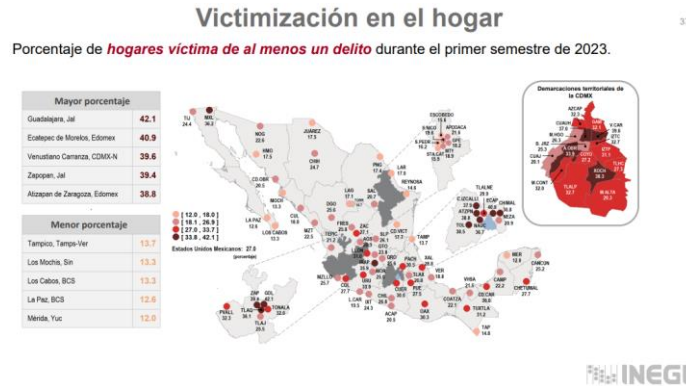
Victimización en el hogar

3

Porcentaje de hogares víctima de al menos un delito durante el primer semestre de 2023.

| Mayor porcentaje | |
|---|---|
| Guadalajara, Jal | 42.1 |
| Ecatepec de Morelos, Edomex | 40.9 |
| Venustiano Carranza, CDMX-N | 39.6 |
| Zapopan, Jal | 39.4 |
| Atizapán de Zaragoza, Edomex | 38.8 |

| Menor porcentaje | |
|---|---|
| Tampico, Tamps-Ver | 13.7 |
| Los Mochis, Sin | 13.3 |
| Los Cabos, BCS | 13.3 |
| La Paz, BCS | 12.6 |
| Mérida, Yuc | 12.0 |

[ 12.0 , 18.0 ]
[ 18.1 , 26.9 ]
[ 27.0 , 33.7 ]
[ 33.8 , 42.1 ]

Estados Unidos Mexicanos: 27.0 (porcentaje)

Demarcaciones territoriales de la CDMX

TIJ 24.4
MXL 36.2
NOG 22.5
HMO 17.5
JUAREZ 17.3
CHIH 24.7
CD.OBR 16.2
LOS MOCHIS 13.3
LA PAZ 12.6
LOS CABOS 13.3
CUL 16.8
MZT 22.5
DGO 20.9
LAG 17.1
PNG 17.4
SAL 26.7
LAR 17.6
REYNOSA 14.9
TAMP 13.7
ZAC 27.1
SLP 27.1
AGS 20.4
TEPIC 21.2
FRES 25.9
LEON 31.7
QRO 29.1
PACH 28.7
TLAX 30.6
PUE 27.3
MOR 21.0
CUAU 27.2
CDVIC 17.2
XAL 25.6
VER 29.2
MZLLO 20.7
COL 25.3
URU 27.7
MOR 29.0
L.CAR 19.5
IGT 24.3
CHIL 26.9
ACAP 20.8
CVER 27.7
COATZA 22.1
OAX 30.9
VHSA 21.9
TUXTLA 30.7
TAP 14.8
CAMP 22.2
CHETUMAL 21.7
MER 12.0
CANCUN 25.2
ZNP 39.4
GDL 42.1
TONALA 32.0
TLAQ 28.2
TLAJ 30.1
PVALL 23.6
ESCOBEDO 15.0
N.MEX 18.6
APODACA 21.3
MTY 16.2
GPE 16.8
STA.CAT 15.3
SN.NIC 18.8
TLALNE 29.4
ATIZPN 38.8
CUAUT 22.2
ECAP 40.9
CHIMAL 31.6
NEZA 35.9
TOL 29.4
NAUC 32.1
AZCAP 32.3
GAM 37.4
V.CAR 39.6
CUAUH 37.6
M.HGO 29.9
B.JUA 28.9
IZTC 37.2
IZTP 31.1
COYO 37.2
CUAJ 29.2
A.OBR 33.8
M.CONT 32.0
TLALP 32.7
XOCH 36.8
M.ALTA 38.8
TLAHU 37.7

INEGI